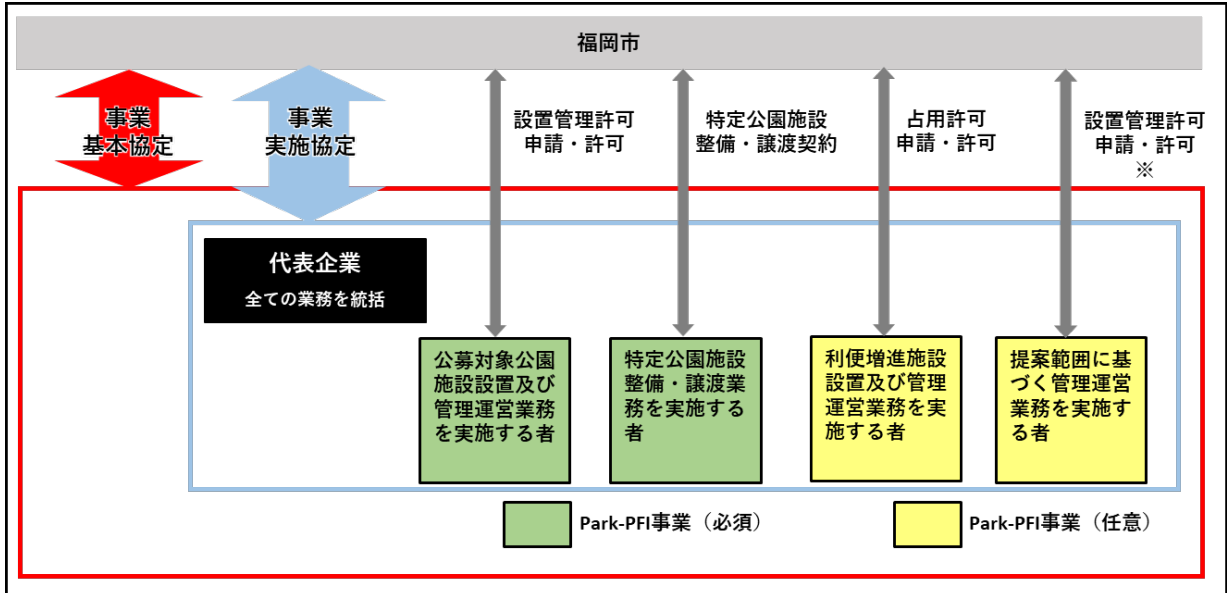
福岡市

事業
基本協定

事業
実施協定

設置管理許可
申請・許可

特定公園施設
整備・譲渡契約

占用許可
申請・許可

設置管理許可
申請・許可
※

代表企業
全ての業務を統括

公募対象公園施設設置及び管理運営業務を実施する者

特定公園施設整備・譲渡業務を実施する者

利便増進施設設置及び管理運営業務を実施する者

提案範囲に基づく管理運営業務を実施する者

Park-PFI事業（必須）

Park-PFI事業（任意）